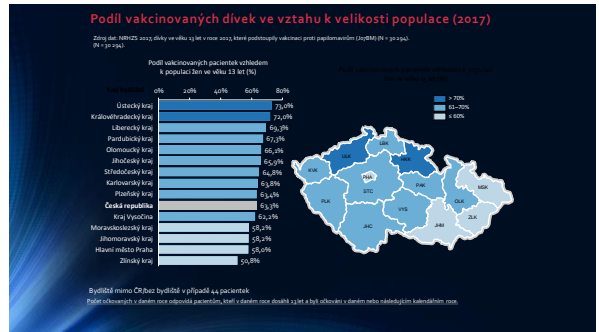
Podíl vakcinovaných dívek ve vztahu k velikosti populace (2017)

Zdroj dat: NRHZS 2017; dívky ve věku 13 let v roce 2017, které podstoupily vakcinaci proti papilomavirům (A07BM) (N = 30 294).
(N = 30 294).

Podíl vakcinovaných pacientek vzhledem k populaci žen ve věku 13 let (%)

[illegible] 0% 20% 40% 60% 80%

| Kraj | % |
|---|---|
| Ústecký kraj | 73,0% |
| Královéhradecký kraj | 72,0% |
| Liberecký kraj | 69,3% |
| Pardubický kraj | 67,3% |
| Olomoucký kraj | 66,1% |
| Jihočeský kraj | 65,9% |
| Středočeský kraj | 64,8% |
| Karlovarský kraj | 63,8% |
| Plzeňský kraj | 63,4% |
| Česká republika | 63,3% |
| Kraj Vysočina | 61,2% |
| Moravskoslezský kraj | 58,2% |
| Jihomoravský kraj | 58,2% |
| Hlavní město Praha | 58,0% |
| Zlínský kraj | 50,8% |

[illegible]

> 70%
61–70%
< 60%

ULK LBK HKK KVK PHA STC PAK MSK PLK VYS OLK ZLK JHC JHM

Bydliště mimo ČR/bez bydliště v případě 44 pacientek

Počet očkovaných v daném roce odpovídá pacientům, kteří v daném roce dosáhli 13 let a byli očkováni v daném nebo následujícím kalendářním roce.